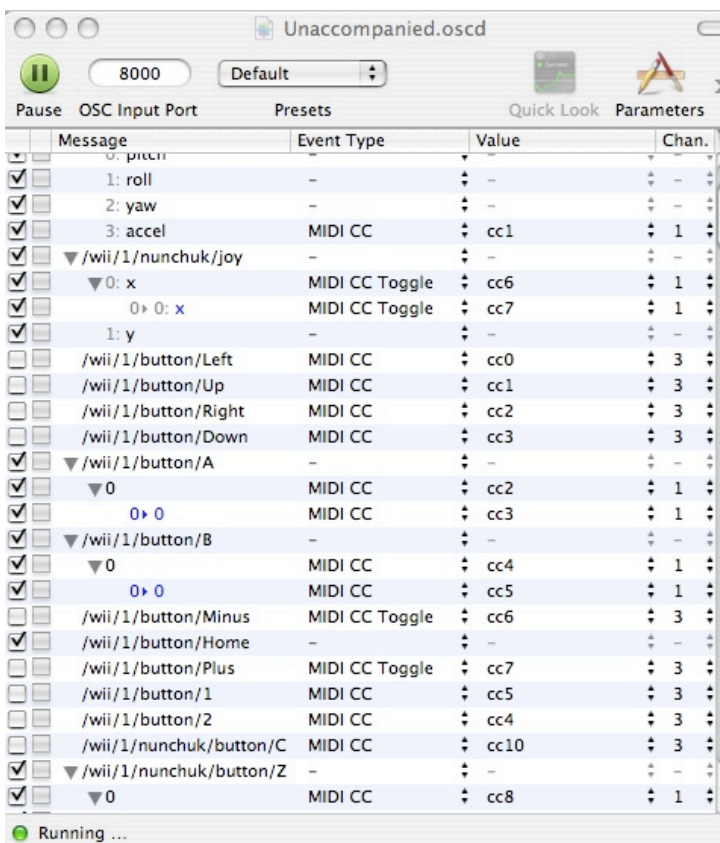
Unaccompanied.oscd

8000 Default

Pause OSC Input Port Presets Quick Look Parameters

| Message | Event Type | Value | Chan. |
|---|---|---|---|
| 0: pitch | – | – | – |
| 1: roll | – | – | – |
| 2: yaw | – | – | – |
| 3: accel | MIDI CC | cc1 | 1 |
| /wii/1/nunchuk/joy | – | – | – |
| 0: x | MIDI CC Toggle | cc6 | 1 |
| 0 ▸ 0: x | MIDI CC Toggle | cc7 | 1 |
| 1: y | – | – | – |
| /wii/1/button/Left | MIDI CC | cc0 | 3 |
| /wii/1/button/Up | MIDI CC | cc1 | 3 |
| /wii/1/button/Right | MIDI CC | cc2 | 3 |
| /wii/1/button/Down | MIDI CC | cc3 | 3 |
| /wii/1/button/A | – | – | – |
| 0 | MIDI CC | cc2 | 1 |
| 0 ▸ 0 | MIDI CC | cc3 | 1 |
| /wii/1/button/B | – | – | – |
| 0 | MIDI CC | cc4 | 1 |
| 0 ▸ 0 | MIDI CC | cc5 | 1 |
| /wii/1/button/Minus | MIDI CC Toggle | cc6 | 3 |
| /wii/1/button/Home | – | – | – |
| /wii/1/button/Plus | MIDI CC Toggle | cc7 | 3 |
| /wii/1/button/1 | MIDI CC | cc5 | 3 |
| /wii/1/button/2 | MIDI CC | cc4 | 3 |
| /wii/1/nunchuk/button/C | MIDI CC | cc10 | 3 |
| /wii/1/nunchuk/button/Z | – | – | – |
| 0 | MIDI CC | cc8 | 1 |

Running ...